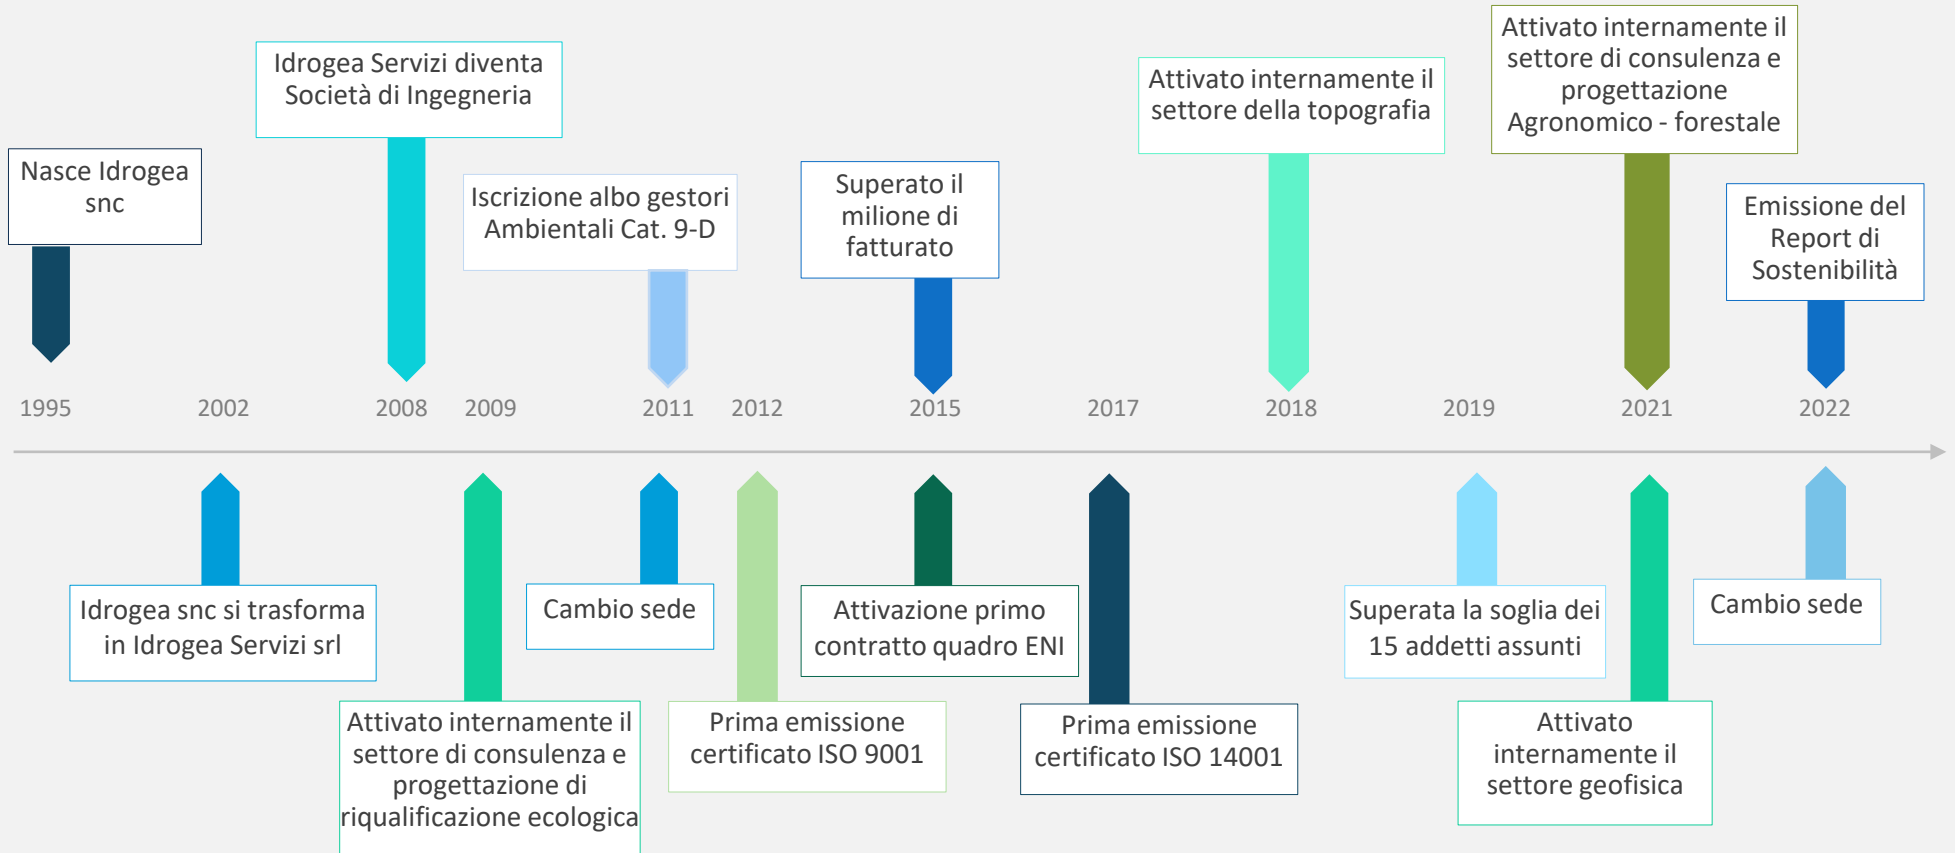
Nasce Idrogea snc

Idrogea Servizi diventa Società di Ingegneria

Iscrizione albo gestori Ambientali Cat. 9-D

Superato il milione di fatturato

Attivato internamente il settore della topografia

Attivato internamente il settore di consulenza e progettazione Agronomico - forestale

Emissione del Report di Sostenibilità

1995 2002 2008 2009 2011 2012 2015 2017 2018 2019 2021 2022

Idrogea snc si trasforma in Idrogea Servizi srl

Attivato internamente il settore di consulenza e progettazione di riqualificazione ecologica

Cambio sede

Prima emissione certificato ISO 9001

Attivazione primo contratto quadro ENI

Prima emissione certificato ISO 14001

Superata la soglia dei 15 addetti assunti

Attivato internamente il settore geofisica

Cambio sede